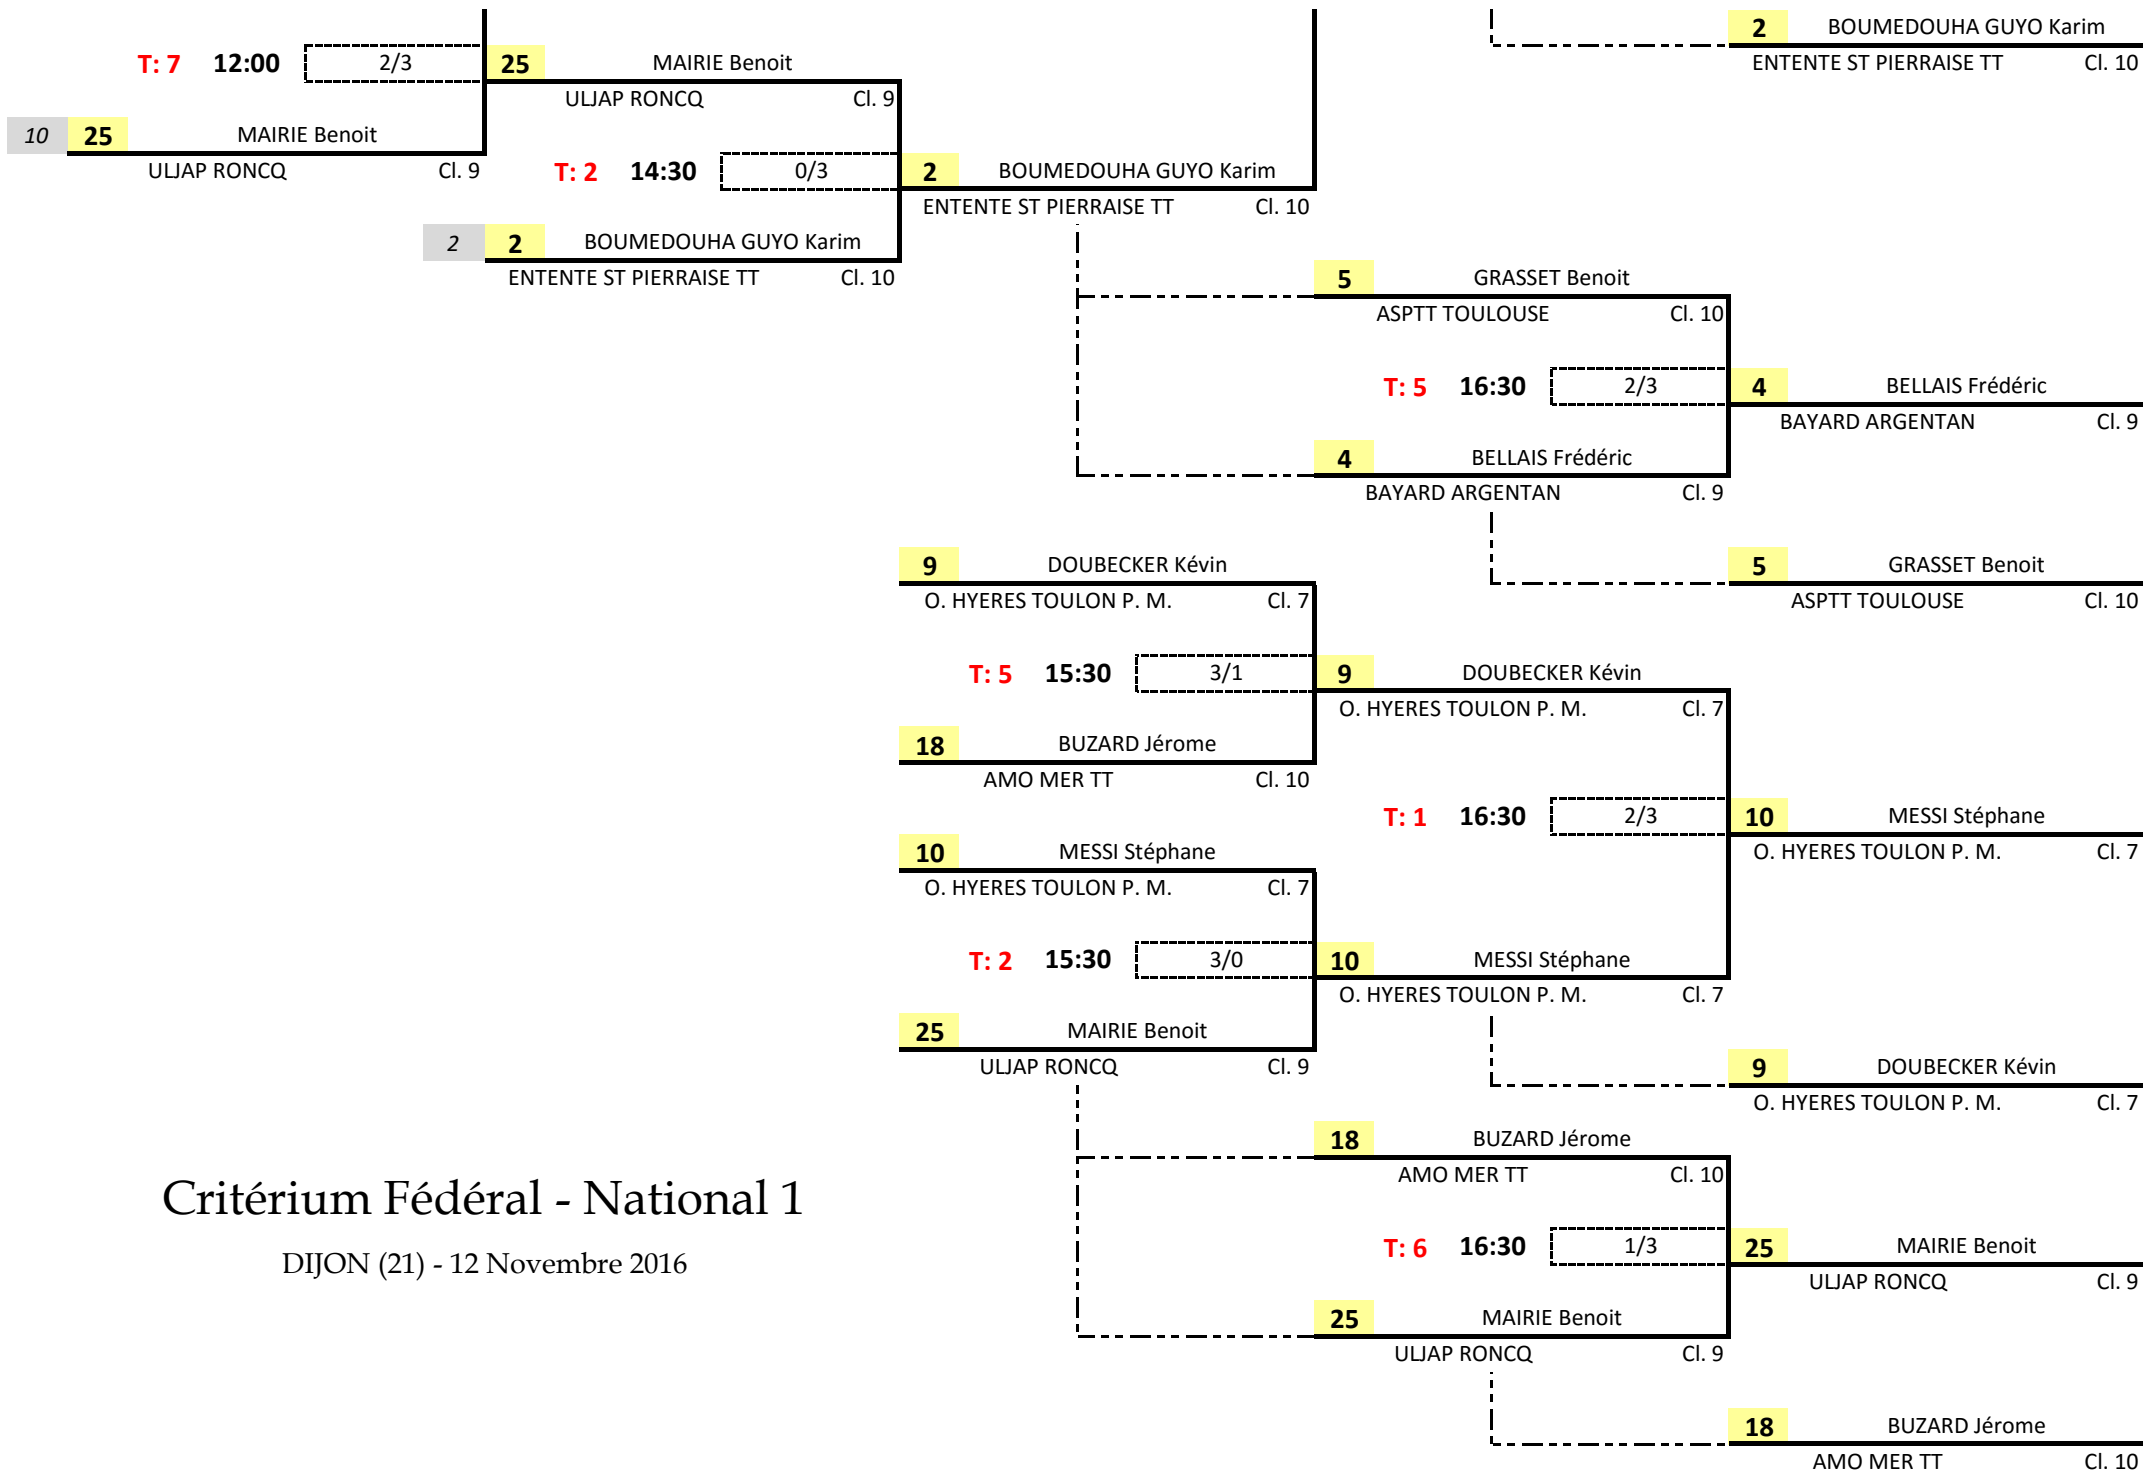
T: 7 12:00 2/3

25 MAIRIE Benoit
ULJAP RONCQ Cl. 9

2 BOUMEDOUHA GUYO Karim
ENTENTE ST PIERRAISE TT Cl. 10

10 25 MAIRIE Benoit
ULJAP RONCQ Cl. 9

T: 2 14:30 0/3

2 BOUMEDOUHA GUYO Karim
ENTENTE ST PIERRAISE TT Cl. 10

2 2 BOUMEDOUHA GUYO Karim
ENTENTE ST PIERRAISE TT Cl. 10

5 GRASSET Benoit
ASPTT TOULOUSE Cl. 10

T: 5 16:30 2/3

4 BELLAIS Frédéric
BAYARD ARGENTAN Cl. 9

4 BELLAIS Frédéric
BAYARD ARGENTAN Cl. 9

9 DOUBECKER Kévin
O. HYERES TOULON P. M. Cl. 7

5 GRASSET Benoit
ASPTT TOULOUSE Cl. 10

T: 5 15:30 3/1

9 DOUBECKER Kévin
O. HYERES TOULON P. M. Cl. 7

18 BUZARD Jérome
AMO MER TT Cl. 10

T: 1 16:30 2/3

10 MESSI Stéphane
O. HYERES TOULON P. M. Cl. 7

10 MESSI Stéphane
O. HYERES TOULON P. M. Cl. 7

T: 2 15:30 3/0

10 MESSI Stéphane
O. HYERES TOULON P. M. Cl. 7

25 MAIRIE Benoit
ULJAP RONCQ Cl. 9

9 DOUBECKER Kévin
O. HYERES TOULON P. M. Cl. 7

18 BUZARD Jérome
AMO MER TT Cl. 10

Critérium Fédéral - National 1

DIJON (21) - 12 Novembre 2016

T: 6 16:30 1/3

25 MAIRIE Benoit
ULJAP RONCQ Cl. 9

25 MAIRIE Benoit
ULJAP RONCQ Cl. 9

18 BUZARD Jérome
AMO MER TT Cl. 10